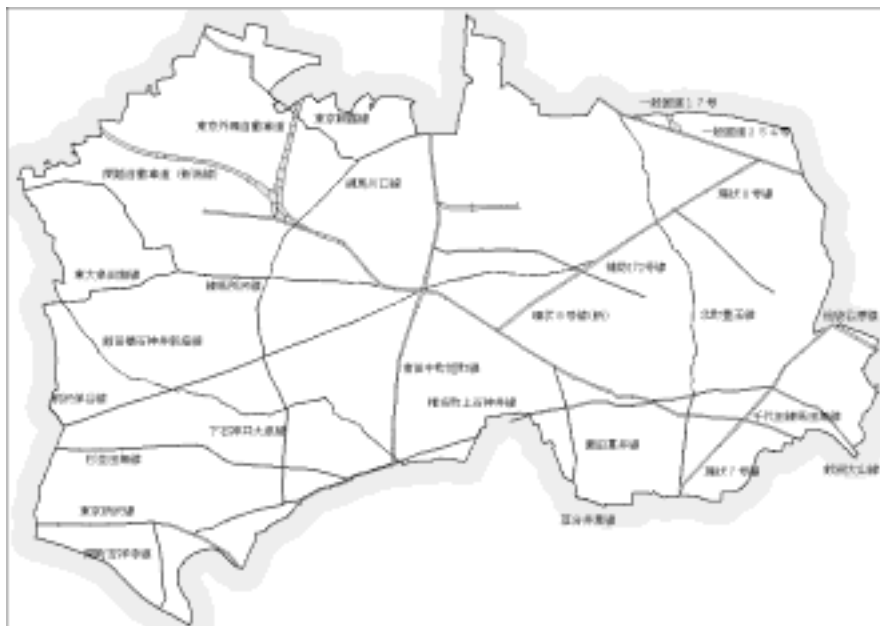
東京外環自動車道

東京都道線

関越自動車道（新潟線）

練馬川口線

一般国道１７号

一般国道２５４号

環状８号線

東大泉田柄線

練馬所沢線

補助第１７号線

環状８号線(前)

北町豊玉線

新座練石神井田柄線

新宿中町田柄線

所沢青梅線

練馬町上石神井線

下石神井大泉線

千川通

新宿青梅線

千代田練馬田無線

環状７号線

東京所沢線

豊島大山線

練馬石神井線

笹目通り線